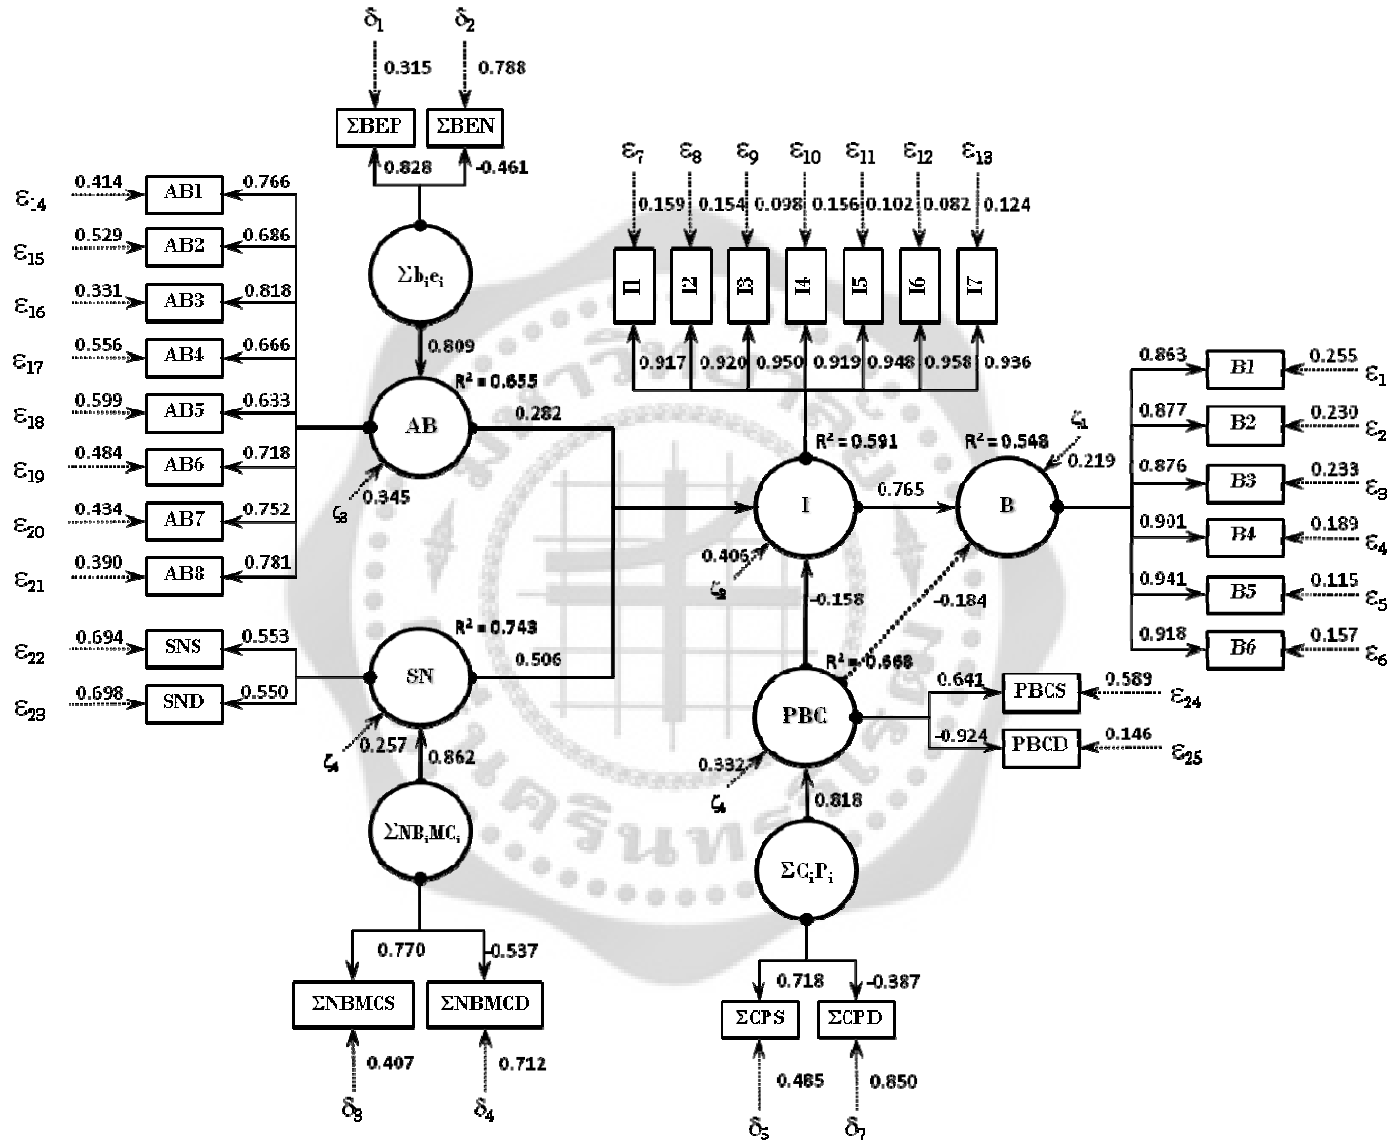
$\delta_1$ 0.315 $\delta_2$ 0.788

ΣBEP ΣBEN

0.828 -0.461

$\Sigma b_i e_i$

0.809

$\varepsilon_{14}$ 0.414 AB1 0.766
$\varepsilon_{15}$ 0.529 AB2 0.686
$\varepsilon_{16}$ 0.331 AB3 0.818
$\varepsilon_{17}$ 0.556 AB4 0.666
$\varepsilon_{18}$ 0.599 AB5 0.633
$\varepsilon_{19}$ 0.484 AB6 0.718
$\varepsilon_{20}$ 0.434 AB7 0.752
$\varepsilon_{21}$ 0.390 AB8 0.781

AB
$R^2$ = 0.655
0.282
$\zeta_3$ 0.345

$\varepsilon_{22}$ 0.694 SNS 0.553
$\varepsilon_{23}$ 0.698 SND 0.550

SN
$R^2$ = 0.743
0.506
$\zeta_4$ 0.257
0.862

$\Sigma NB_i MC_i$

0.770 -0.537

ΣNBMCS ΣNBMCD

0.407 0.712

$\delta_3$ $\delta_4$

$\varepsilon_7$ $\varepsilon_8$ $\varepsilon_9$ $\varepsilon_{10}$ $\varepsilon_{11}$ $\varepsilon_{12}$ $\varepsilon_{13}$

0.159 0.154 0.098 0.156 0.102 0.082 0.124

I1 I2 I3 I4 I5 I6 I7

0.917 0.920 0.950 0.919 0.948 0.958 0.936

I
$R^2$ = 0.591
0.765
0.406
$\zeta_2$
-0.158
-0.184

B
$R^2$ = 0.548
$\zeta_1$
0.219

0.863 B1 0.255 $\varepsilon_1$
0.877 B2 0.230 $\varepsilon_2$
0.876 B3 0.233 $\varepsilon_3$
0.901 B4 0.189 $\varepsilon_4$
0.941 B5 0.115 $\varepsilon_5$
0.918 B6 0.157 $\varepsilon_6$

PBC
$R^2$ = 0.668
0.641 PBCS 0.589 $\varepsilon_{24}$
-0.924 PBCD 0.146 $\varepsilon_{25}$
0.332
$\zeta_5$
0.818

$\Sigma C_i P_i$

0.718 -0.387

ΣCPS ΣCPD

0.485 0.850

$\delta_5$ $\delta_7$